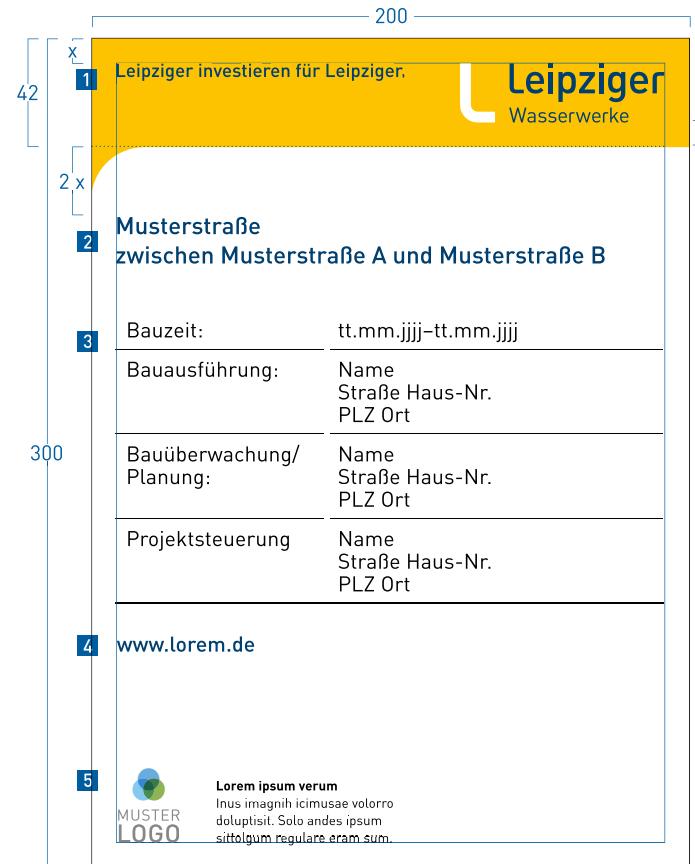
200

42

x

1

Leipziger investieren für Leipziger.

Leipziger
Wasserwerke

2 x

2

Musterstraße
zwischen Musterstraße A und Musterstraße B

300

3

| Bauzeit: | tt.mm.jjjj–tt.mm.jjjj |
|---|---|
| Bauausführung: | Name Straße Haus-Nr. PLZ Ort |
| Bauüberwachung/ Planung: | Name Straße Haus-Nr. PLZ Ort |
| Projektsteuerung | Name Straße Haus-Nr. PLZ Ort |

4

www.lorem.de

5

MUSTER
LOGO

Lorem ipsum verum
Inus imagnih icimusae volorro doluptisit. Solo andes ipsum sittolgum regulare eram sum.